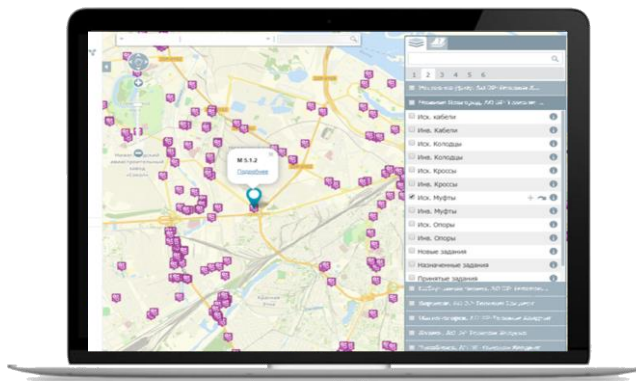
1 2 3 4 5 6

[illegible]

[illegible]

Иск. кабели

Инв. Кабели

Иск. Колодцы

Инв. Колодцы

Иск. Кроссы

Инв. Кроссы

Иск. Муфты

Инв. Муфты

Иск. Опоры

Инв. Опоры

Новые задания

Назначенные задания

Принятые задания

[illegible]

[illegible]

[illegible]

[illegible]

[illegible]

М 5.1.2

Подробнее